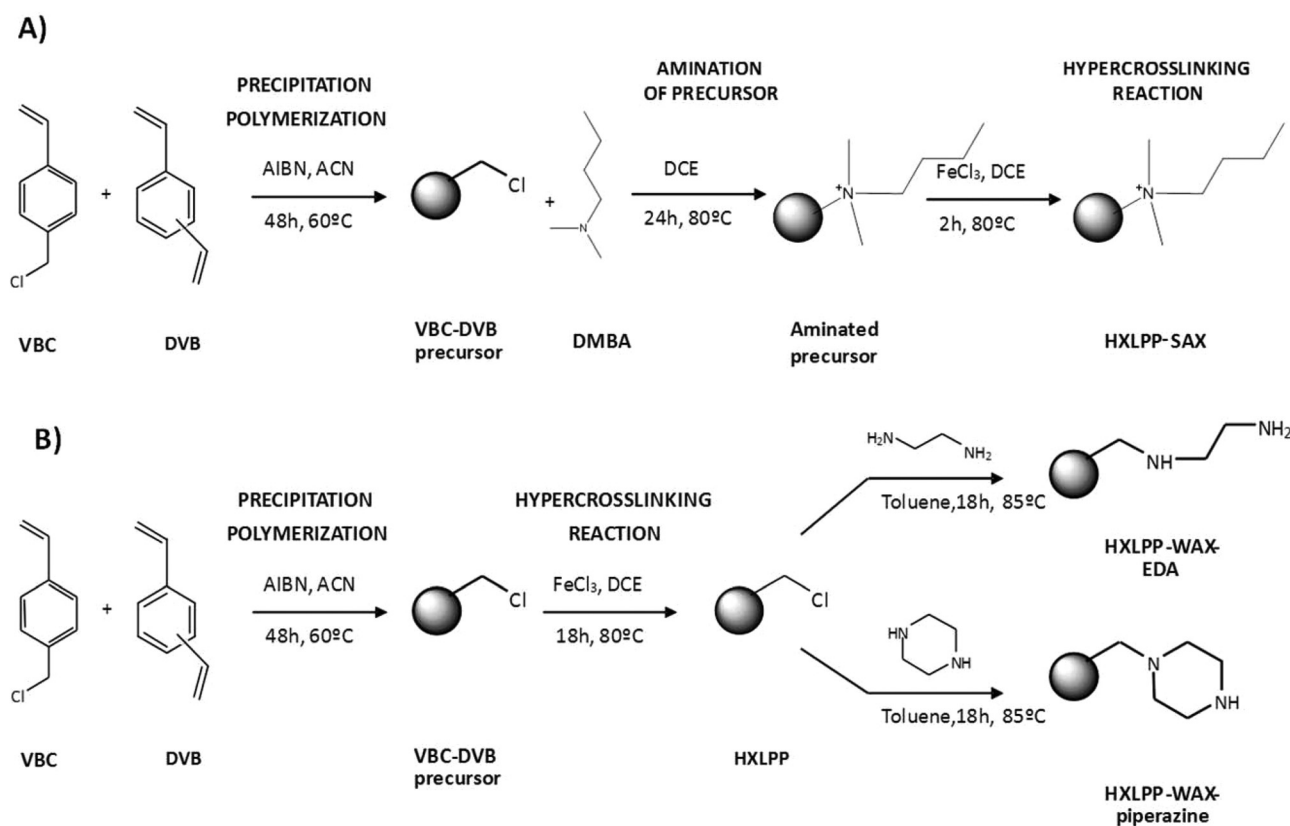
A)

PRECIPITATION POLYMERIZATION

AIBN, ACN

48h, 60ºC

AMINATION OF PRECURSOR

DCE

24h, 80ºC

HYPERCROSSLINKING REACTION

$FeCl_3$, DCE

2h, 80ºC

Cl

+

Cl

+

N

$N^+$

$N^+$

VBC

DVB

VBC-DVB precursor

DMBA

Aminated precursor

HXLPP-SAX

B)

PRECIPITATION POLYMERIZATION

AIBN, ACN

48h, 60ºC

HYPERCROSSLINKING REACTION

$FeCl_3$, DCE

18h, 80ºC

Cl

+

Cl

Cl

$H_2N$ $NH_2$

Toluene,18h, 85ºC

NH $NH_2$

HXLPP-WAX-EDA

HN NH

Toluene,18h, 85ºC

N NH

VBC

DVB

VBC-DVB precursor

HXLPP

HXLPP-WAX-piperazine